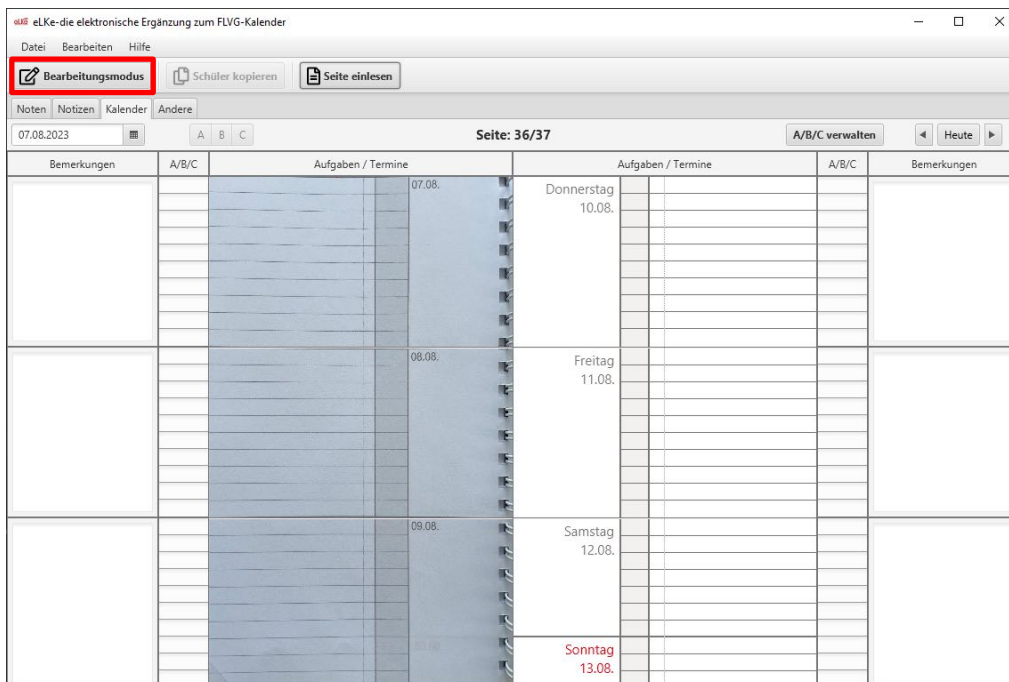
eLKe eLKe-die elektronische Ergänzung zum FLVG-Kalender

Datei Bearbeiten Hilfe

Bearbeitungsmodus Schüler kopieren Seite einlesen

Noten Notizen Kalender Andere

07.08.2023 A B C Seite: 36/37 A/B/C verwalten Heute

| Bemerkungen | A/B/C | Aufgaben / Termine | Aufgaben / Termine | A/B/C | Bemerkungen |
|---|---|---|---|---|---|
| | | 07.08. | Donnerstag 10.08. | | |
| | | 08.08. | Freitag 11.08. | | |
| | | 09.08. | Samstag 12.08. | | |
| | | | Sonntag 13.08. | | |